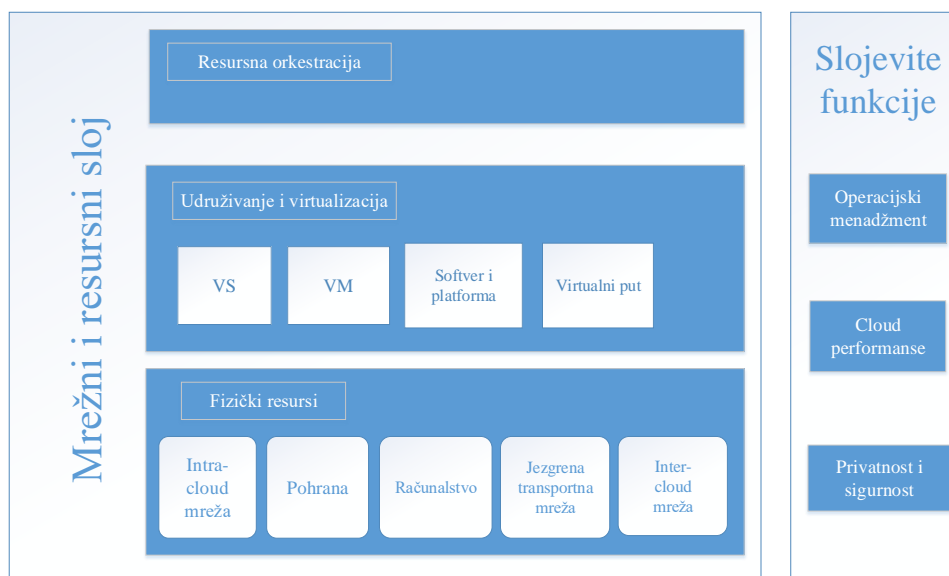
Mrežni i resursni sloj

Resursna orkestracija

Udruživanje i virtualizacija

VS

VM

Softver i platforma

Virtualni put

Fizički resursi

Intra-cloud mreža

Pohrana

Računalstvo

Jezgrena transportna mreža

Inter-cloud mreža

Slojevite funkcije

Operacijski menadžment

Cloud performanse

Privatnost i sigurnost